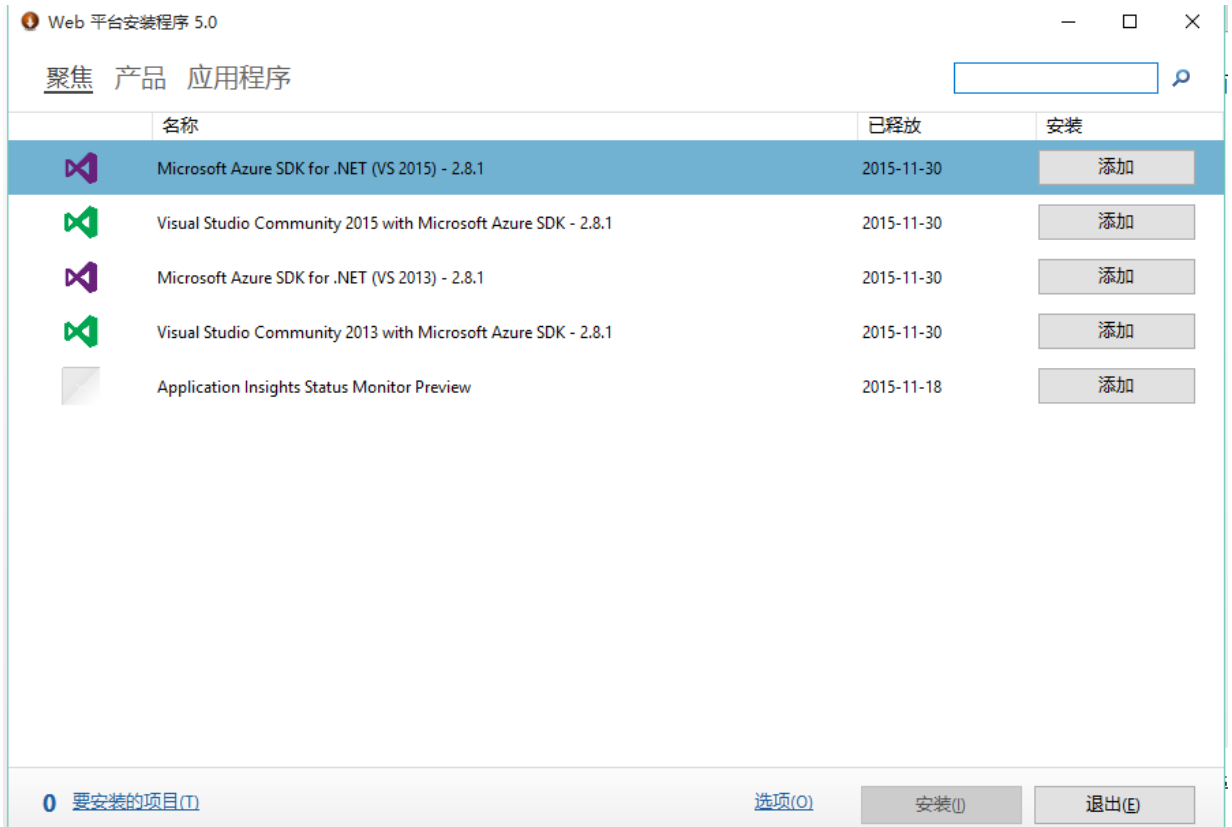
Web 平台安装程序 5.0

聚焦 产品 应用程序

| 名称 | 已释放 | 安装 |
|---|---|---|
| Microsoft Azure SDK for .NET (VS 2015) - 2.8.1 | 2015-11-30 | 添加 |
| Visual Studio Community 2015 with Microsoft Azure SDK - 2.8.1 | 2015-11-30 | 添加 |
| Microsoft Azure SDK for .NET (VS 2013) - 2.8.1 | 2015-11-30 | 添加 |
| Visual Studio Community 2013 with Microsoft Azure SDK - 2.8.1 | 2015-11-30 | 添加 |
| Application Insights Status Monitor Preview | 2015-11-18 | 添加 |

0 要安装的项目(T)

选项(O) 安装(I) 退出(E)